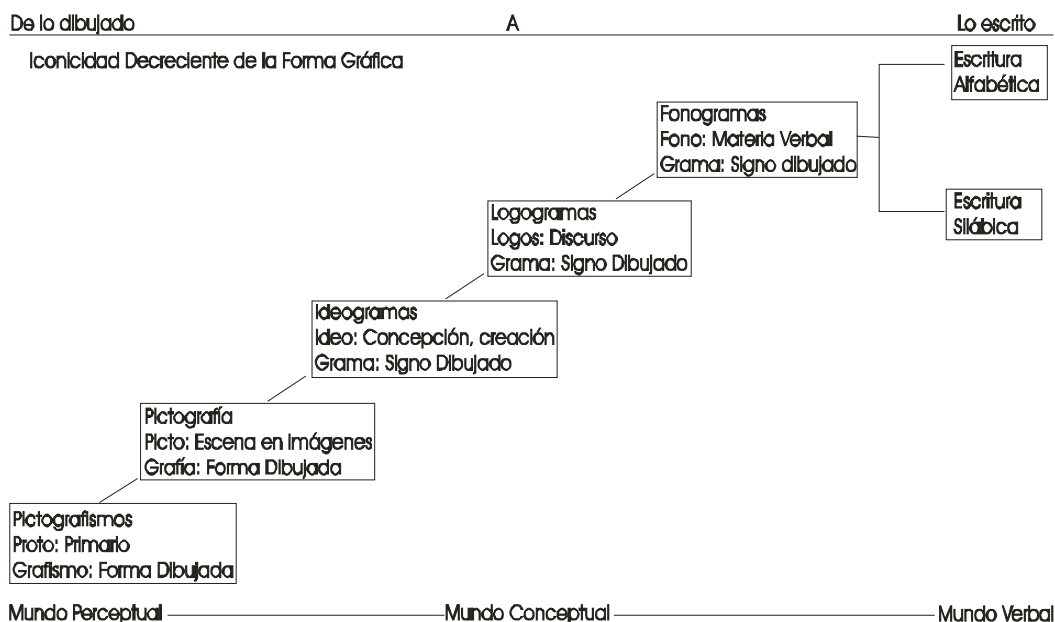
De lo dibujado A Lo escrito

Iconicidad Decreciente de la Forma Gráfica

Escritura Alfabética

Fonogramas
Fono: Materia Verbal
Grama: Signo dibujado

Escritura Silábica

Logogramas
Logos: Discurso
Grama: Signo Dibujado

Ideogramas
Ideo: Concepción, creación
Grama: Signo Dibujado

Pictografía
Picto: Escena en Imágenes
Grafía: Forma Dibujada

Pictografismos
Proto: Primario
Grafismo: Forma Dibujada

Mundo Perceptual Mundo Conceptual Mundo Verbal